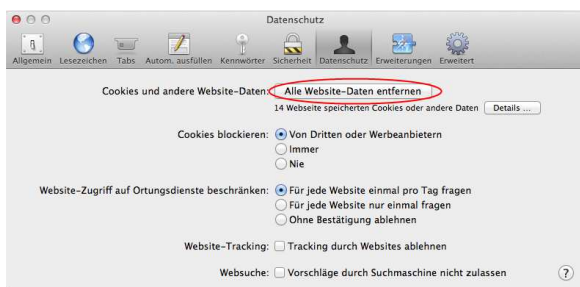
Datenschutz

Allgemein Lesezeichen Tabs Autom. ausfüllen Kennwörter Sicherheit Datenschutz Erweiterungen Erweitert

Cookies und andere Website-Daten: Alle Website-Daten entfernen
14 Webseite speichern Cookies oder andere Daten Details ...

Cookies blockieren: Von Dritten oder Werbeanbietern
Immer
Nie

Website-Zugriff auf Ortungsdienste beschränken: Für jede Website einmal pro Tag fragen
Für jede Website nur einmal fragen
Ohne Bestätigung ablehnen

Website-Tracking: Tracking durch Websites ablehnen

Websuche: Vorschläge durch Suchmaschine nicht zulassen

?